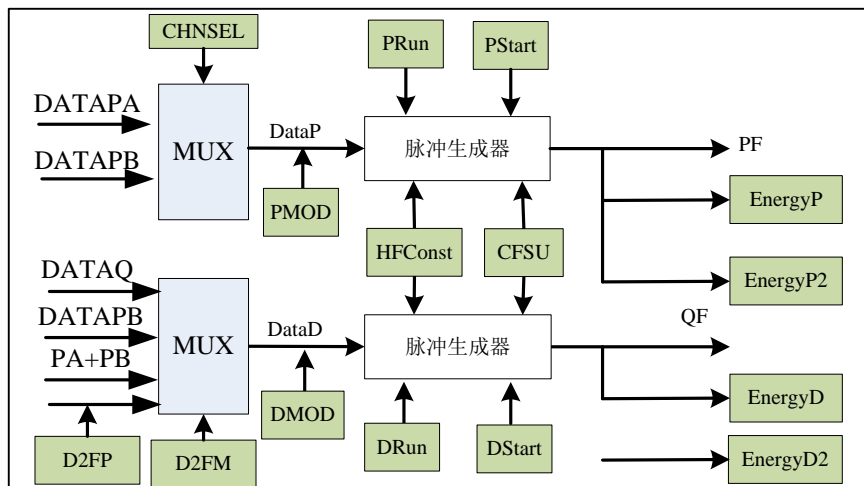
CHNSEL

PRun

PStart

DATAPA

DATAPB

MUX

DataP

脉冲生成器

PF

PMOD

EnergyP

HFConst

CFSU

EnergyP2

DATAQ

DATAPB

PA+PB

MUX

DataD

脉冲生成器

QF

DMOD

EnergyD

D2FP

D2FM

DRun

DStart

EnergyD2